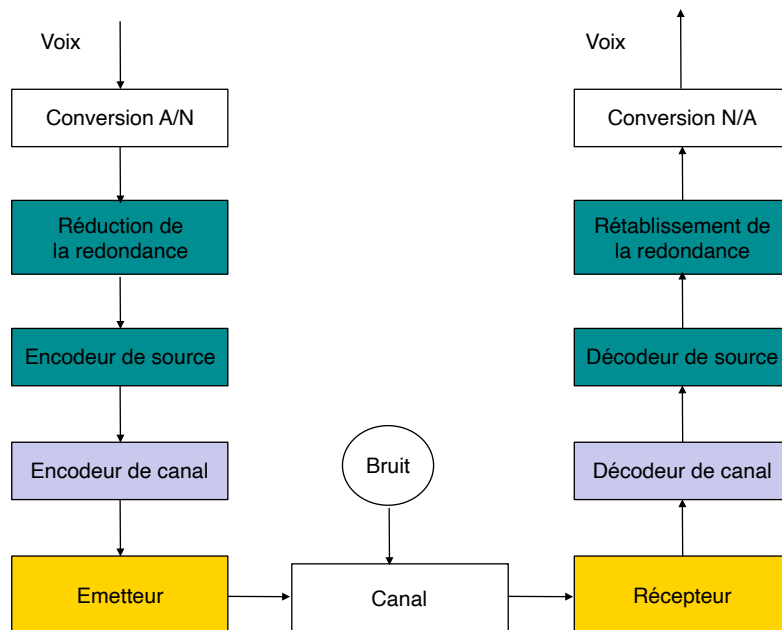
Voix

Conversion A/N

Réduction de la redondance

Encodeur de source

Encodeur de canal

Emetteur

Bruit

Canal

Voix

Conversion N/A

Rétablissement de la redondance

Décodeur de source

Décodeur de canal

Récepteur